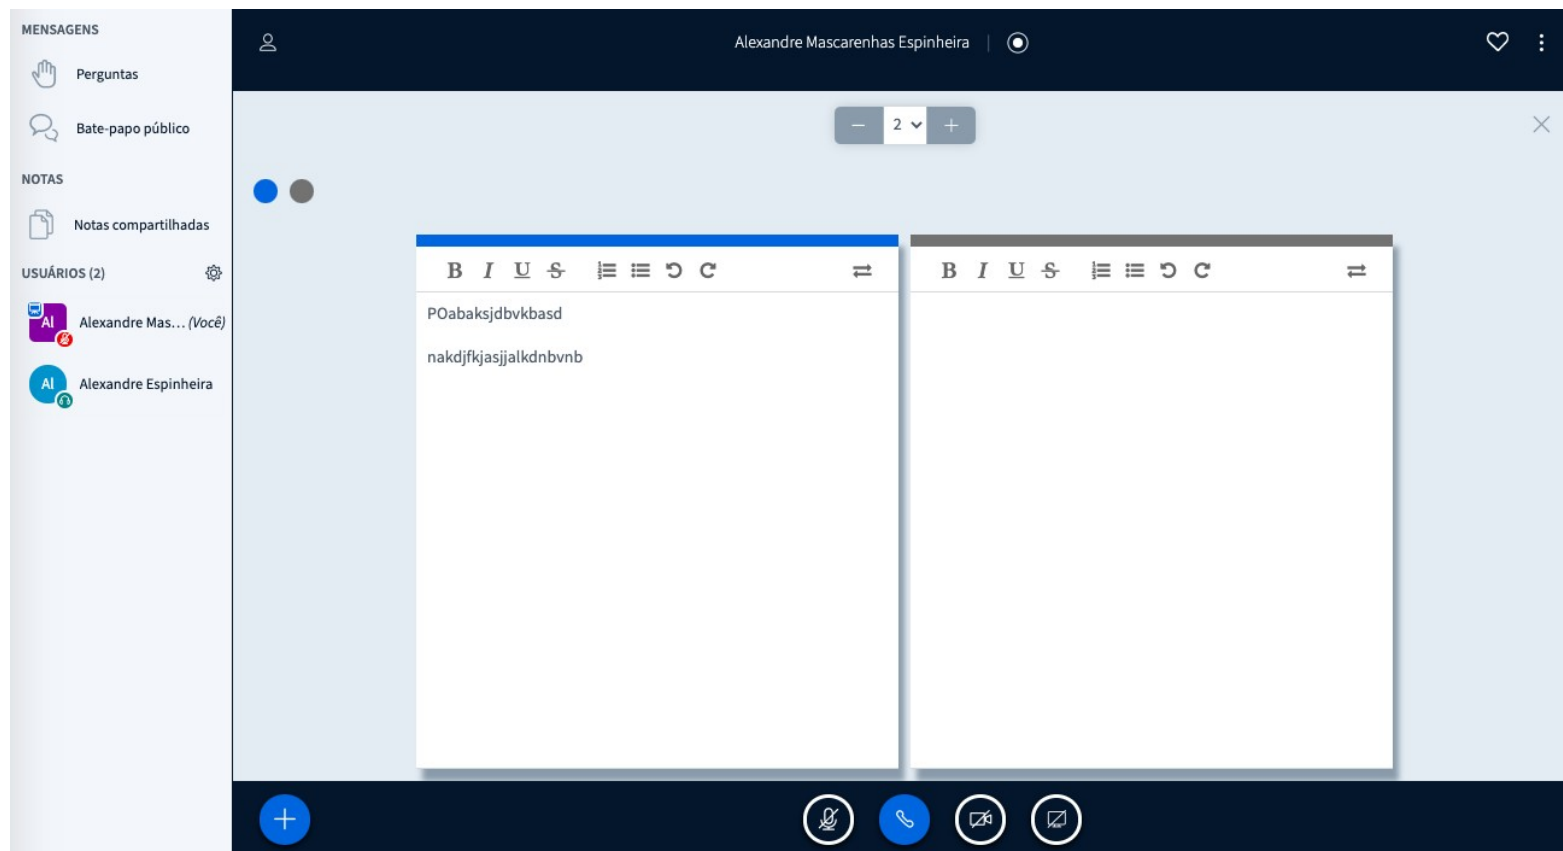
MENSAGENS

Perguntas

Bate-papo público

NOTAS

Notas compartilhadas

USUÁRIOS (2)

AI Alexandre Mas… (Você)

AI Alexandre Espinheira

Alexandre Mascarenhas Espinheira

2

B I U S

POabaksjdbvkbasd

nakdjfkjasjjalkdnbvnb

B I U S